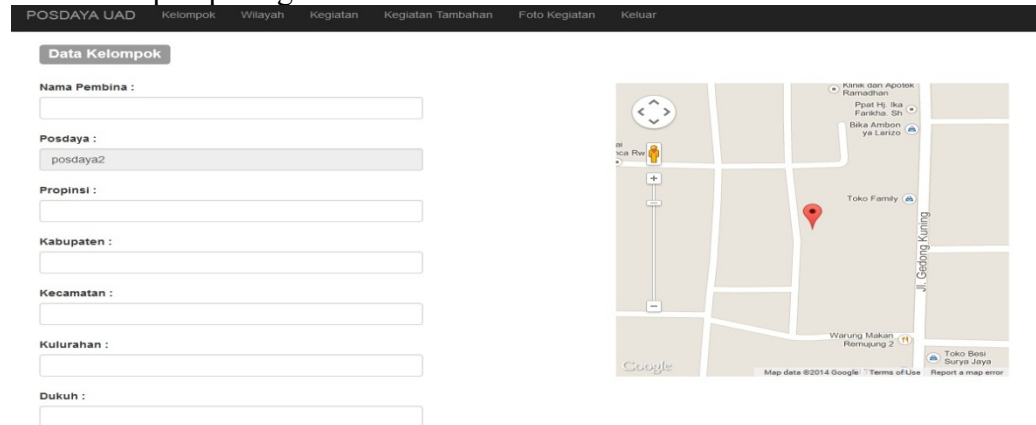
POSDAYA UAD Kelompok Wilayah Kegiatan Kegiatan Tambahan Foto Kegiatan Keluar

Data Kelompok

Nama Pembina :

Posdaya :

posdaya2

Propinsi :

Kabupaten :

Kecamatan :

Kulurahan :

Dukuh :

Klinik dan Apotek Ramadhan
Ppat Hj. Ika Farikha. Sh
Bika Ambon ya Larizo
ai ca Rw
Toko Family
Jl. Gedong Kuning
Warung Makan Remujung 2
Toko Besi Surya Jaya
Google
Map data ©2014 Google Terms of Use Report a map error